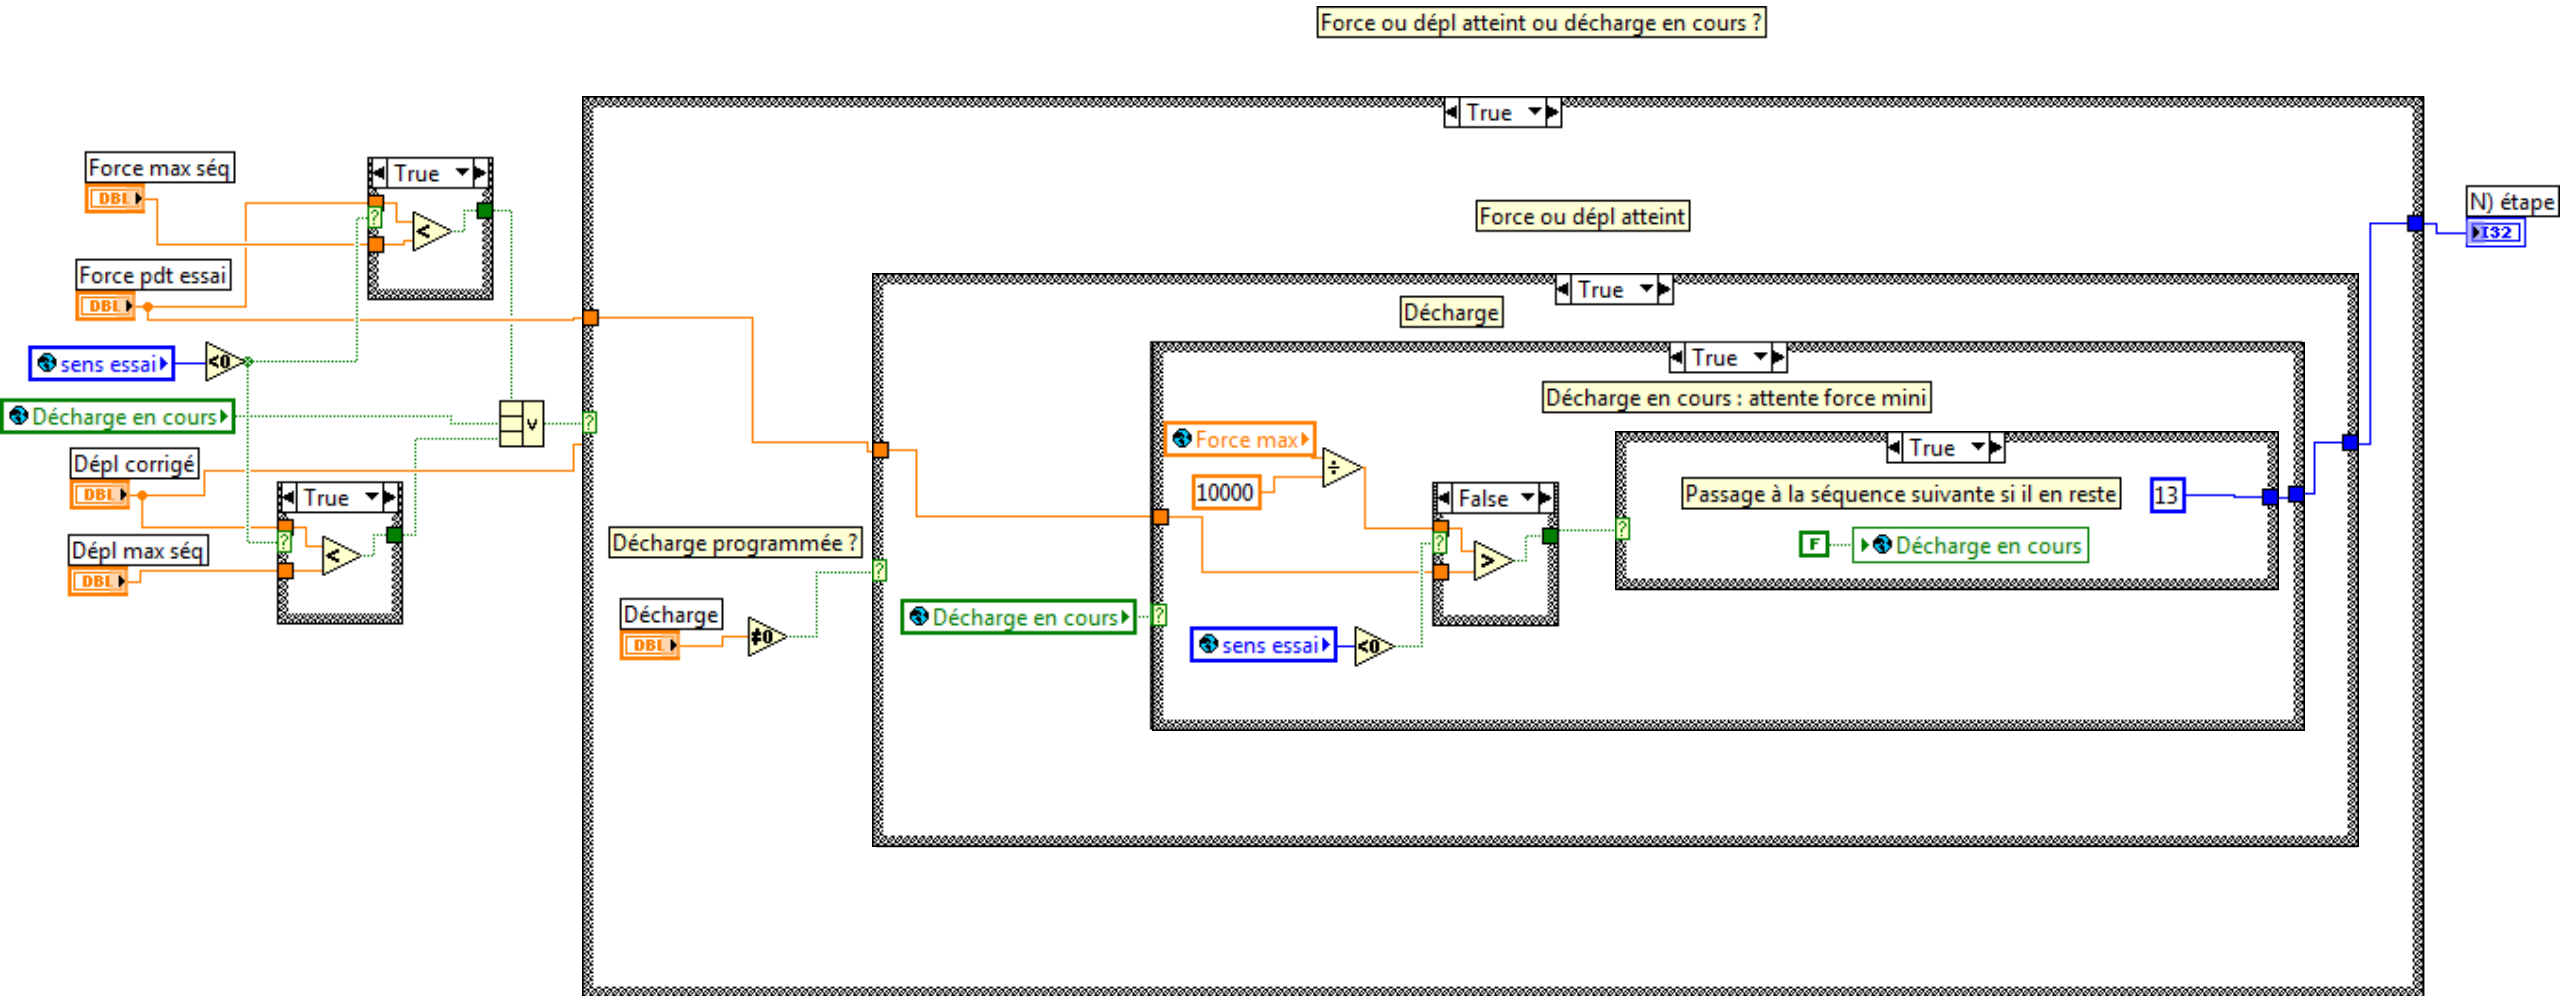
Force ou dépl atteint ou décharge en cours ?

True

Force max séq
DBL

True

Force pdt essai
DBL

sens essai
<0

Décharge en cours

Dépl corrigé
DBL

True

Dépl max séq
DBL

Force ou dépl atteint

True

Décharge

True

Décharge en cours : attente force mini

Force max

10000

False

True

Passage à la séquence suivante si il en reste

13

F

Décharge en cours

Décharge programmée ?

Décharge
DBL
≠0

Décharge en cours

sens essai
<0

N) étape
I32